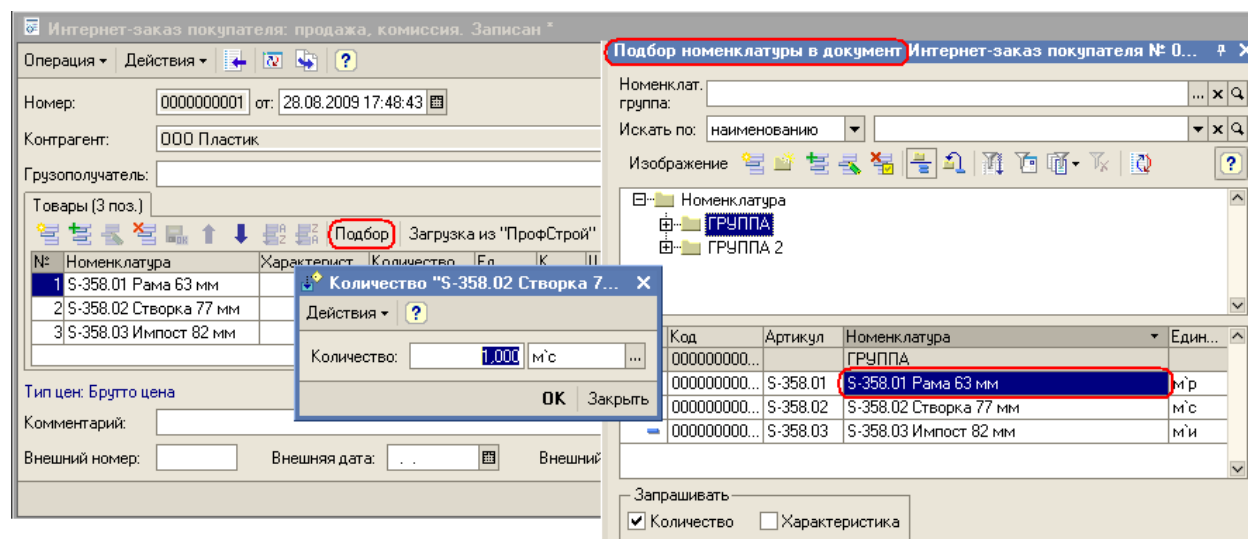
Интернет-заказ покупателя: продажа, комиссия. Записан *

Операция ▾ Действия ▾ ?

Номер: 0000000001 от: 28.08.2009 17:48:43

Контрагент: ООО Пластик

Грузополучатель:

Товары (3 поз.)

Подбор Загрузка из "ПрофСтрой"

| № | Номенклатура | Характерист... | Количество | Ед... | К... |
|---|---|---|---|---|---|
| 1 | S-358.01 Рама 63 мм | | | | |
| 2 | S-358.02 Створка 77 мм | | | | |
| 3 | S-358.03 Импост 82 мм | | | | |

Тип цен: Брутто цена

Комментарий:

Внешний номер: Внешняя дата: . . Внешний

Количество "S-358.02 Створка 7...

Действия ▾ ?

Количество: 1,000 м`с ...

OK Закрыть

Подбор номенклатуры в документ Интернет-заказ покупателя № 0...

Номенклат. группа:

Искать по: наименованию

Изображение ?

Номенклатура
ГРУППА
ГРУППА 2

| Код | Артикул | Номенклатура | Един... |
|---|---|---|---|
| 000000000... | | ГРУППА | |
| 000000000... | S-358.01 | S-358.01 Рама 63 мм | м`р |
| 000000000... | S-358.02 | S-358.02 Створка 77 мм | м`с |
| 000000000... | S-358.03 | S-358.03 Импост 82 мм | м`и |

Запрашивать
Количество
Характеристика